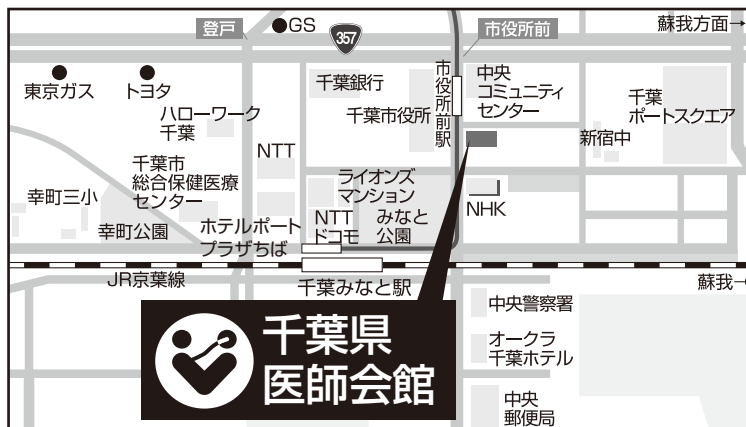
登戸
GS
357
市役所前
蘇我方面→
東京ガス
トヨタ
千葉銀行
市役所前駅
中央コミュニティセンター
千葉ポートスクエア
ハローワーク千葉
千葉市役所
新宿中
NTT
千葉市総合保健医療センター
ライオンズマンション
幸町三小
NTT ドコモ
みなと公園
NHK
幸町公園
ホテルポートプラザちば
JR京葉線
千葉みなと駅
蘇我→
中央警察署
オークラ千葉ホテル
中央郵便局
千葉県医師会館